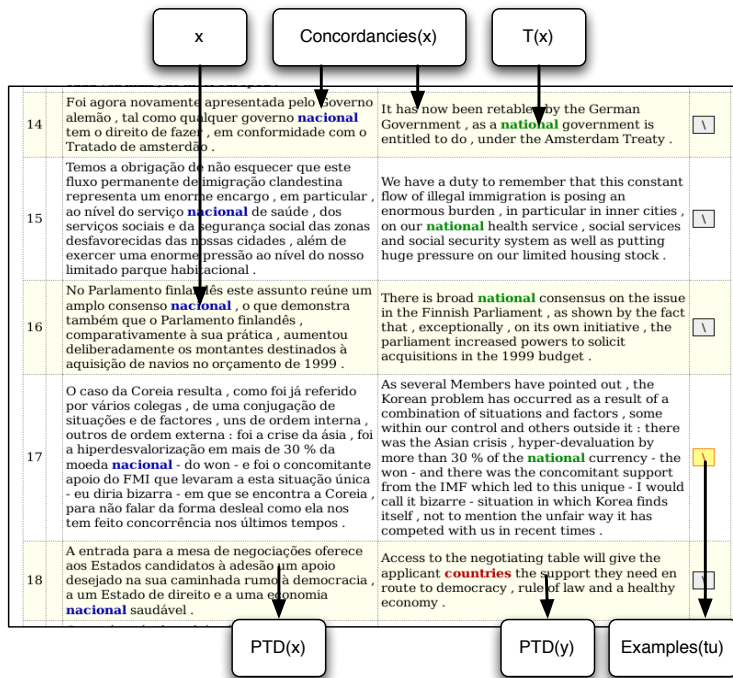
x

Concordancies(x)

T(x)

| 14 | Foi agora novamente apresentada pelo Governo alemão , tal como qualquer governo nacional tem o direito de fazer , em conformidade com o Tratado de amsterdão . | It has now been retabled by the German Government , as a national government is entitled to do , under the Amsterdam Treaty . | \ |
|---|---|---|---|
| 15 | Temos a obrigação de não esquecer que este fluxo permanente de imigração clandestina representa um enorme encargo , em particular , ao nível do serviço nacional de saúde , dos serviços sociais e da segurança social das zonas desfavorecidas das nossas cidades , além de exercer uma enorme pressão ao nível do nosso limitado parque habitacional . | We have a duty to remember that this constant flow of illegal immigration is posing an enormous burden , in particular in inner cities , on our national health service , social services and social security system as well as putting huge pressure on our limited housing stock . | \ |
| 16 | No Parlamento finlandês este assunto reúne um amplo consenso nacional , o que demonstra também que o Parlamento finlandês , comparativamente à sua prática , aumentou deliberadamente os montantes destinados à aquisição de navios no orçamento de 1999 . | There is broad national consensus on the issue in the Finnish Parliament , as shown by the fact that , exceptionally , on its own initiative , the parliament increased powers to solicit acquisitions in the 1999 budget . | \ |
| 17 | O caso da Coreia resulta , como foi já referido por vários colegas , de uma conjugação de situações e de factores , uns de ordem interna , outros de ordem externa : foi a crise da ásia , foi a hiperdesvalorização em mais de 30 % da moeda nacional - do won - e foi o concomitante apoio do FMI que levaram a esta situação única - eu diria bizarra - em que se encontra a Coreia , para não falar da forma desleal como ela nos tem feito concorrência nos últimos tempos . | As several Members have pointed out , the Korean problem has occurred as a result of a combination of situations and factors , some within our control and others outside it : there was the Asian crisis , hyper-devaluation by more than 30 % of the national currency - the won - and there was the concomitant support from the IMF which led to this unique - I would call it bizarre - situation in which Korea finds itself , not to mention the unfair way it has competed with us in recent times . | \ |
| 18 | A entrada para a mesa de negociações oferece aos Estados candidatos à adesão um apoio desejado na sua caminhada rumo à democracia , a um Estado de direito e a uma economia nacional saudável . | Access to the negotiating table will give the applicant countries the support they need en route to democracy , rule of law and a healthy economy . | \ |

PTD(x)

PTD(y)

Examples(tu)